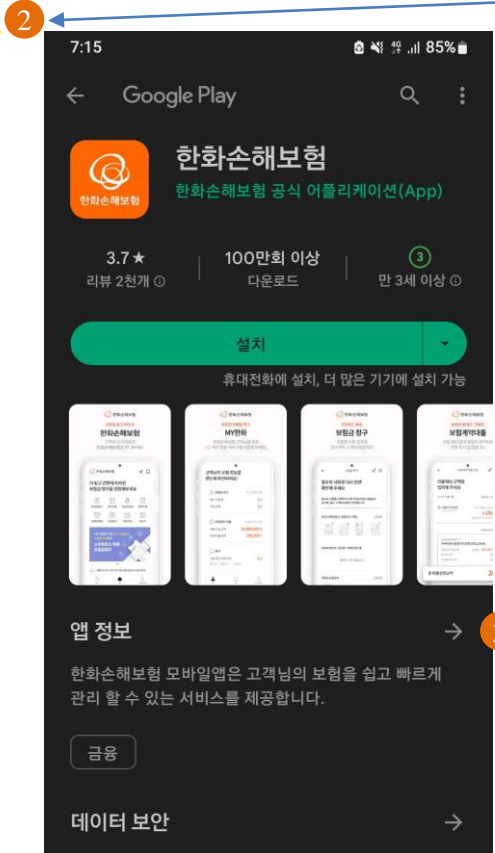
2

7:15

85%

Google Play

한화손해보험

한화손해보험

한화손해보험 공식 어플리케이션(App)

3.7★
리뷰 2천개

100만회 이상
다운로드

3
만 3세 이상

설치

휴대전화에 설치, 더 많은 기기에 설치 가능

한화손해보험

MY한화

보험금 청구

보험계약대출

앱 정보

한화손해보험 모바일앱은 고객님의 보험을 쉽고 빠르게 관리 할 수 있는 서비스를 제공합니다.

금융

데이터 보안